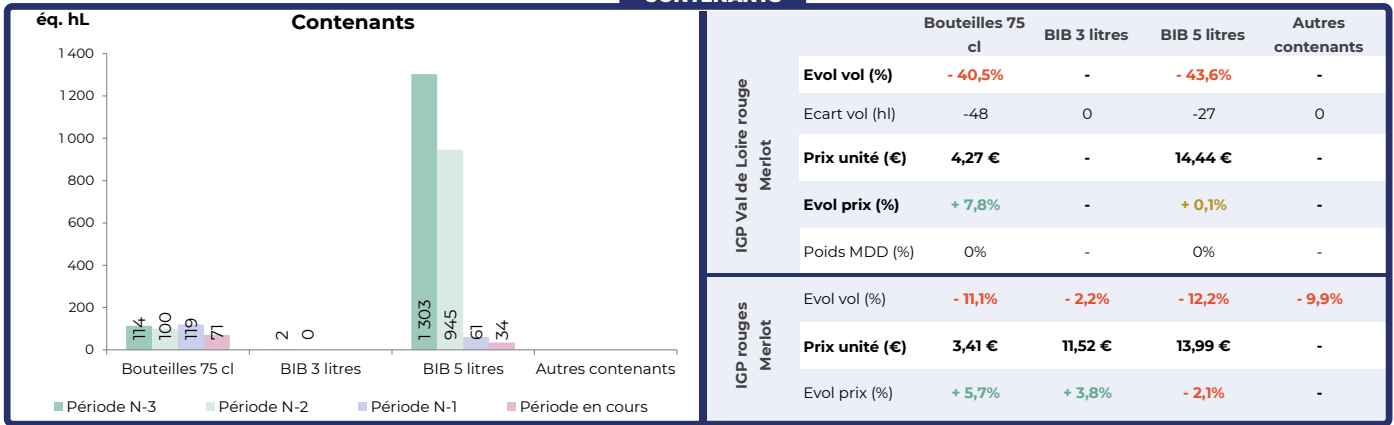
CONTENANTS

éq. hL

Contenants

1 400
1 200
1 000
800
600
400
200
0

114 100 119 71
2 0
1 303 945 61 34

Bouteilles 75 cl
BIB 3 litres
BIB 5 litres
Autres contenants

Période N-3
Période N-2
Période N-1
Période en cours

| | | Bouteilles 75 cl | BIB 3 litres | BIB 5 litres | Autres contenants |
|---|---|---|---|---|---|
| IGP Val de Loire rouge Merlot | Evol vol (%) | - 40,5% | - | - 43,6% | - |
| | Ecart vol (hl) | -48 | 0 | -27 | 0 |
| | Prix unité (€) | 4,27 € | - | 14,44 € | - |
| | Evol prix (%) | + 7,8% | - | + 0,1% | - |
| | Poids MDD (%) | 0% | - | 0% | - |
| IGP rouges Merlot | Evol vol (%) | - 11,1% | - 2,2% | - 12,2% | - 9,9% |
| | Prix unité (€) | 3,41 € | 11,52 € | 13,99 € | - |
| | Evol prix (%) | + 5,7% | + 3,8% | - 2,1% | - |